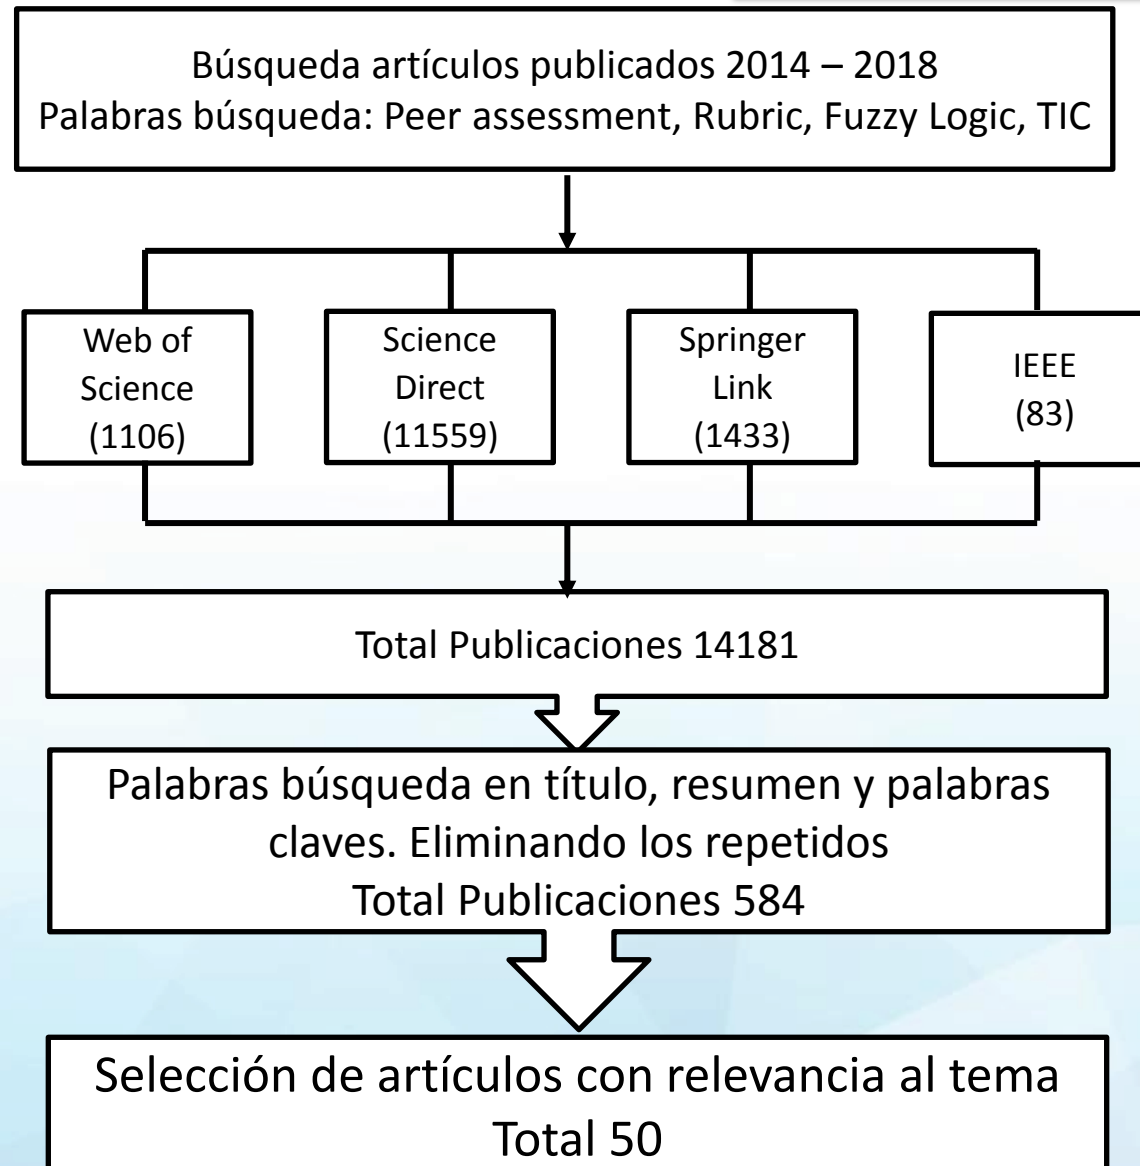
Búsqueda artículos publicados 2014 – 2018
Palabras búsqueda: Peer assessment, Rubric, Fuzzy Logic, TIC

Web of Science (1106)

Science Direct (11559)

Springer Link (1433)

IEEE (83)

Total Publicaciones 14181

Palabras búsqueda en título, resumen y palabras claves. Eliminando los repetidos
Total Publicaciones 584

Selección de artículos con relevancia al tema
Total 50